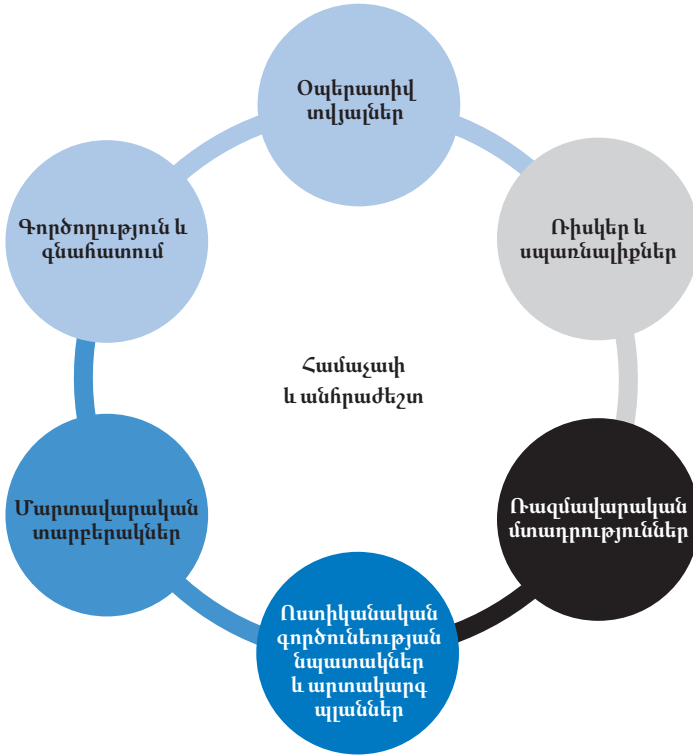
Օպերատիվ տվյալներ

Ռիսկեր և սպառնալիքներ

Ռազմավարական մտադրություններ

Ոստիկանական գործունեության նպատակներ և արտակարգ պլաններ

Մարտավարական տարբերակներ

Գործողություն և գնահատում

Համաչափ և անհրաժեշտ